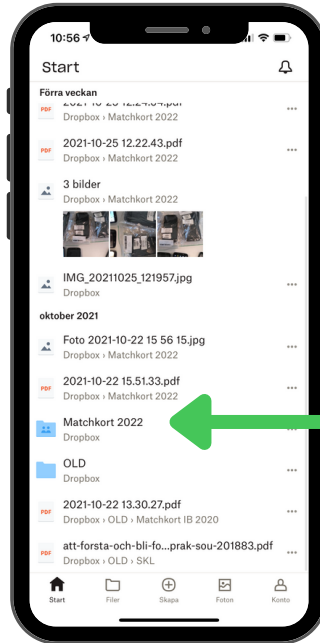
10:56

Start

Förra veckan

2021-10-25 12.24.04.pdf
Dropbox › Matchkort 2022

2021-10-25 12.22.43.pdf
Dropbox › Matchkort 2022

3 bilder
Dropbox › Matchkort 2022

IMG_20211025_121957.jpg
Dropbox

oktober 2021

Foto 2021-10-22 15 56 15.jpg
Dropbox › Matchkort 2022

2021-10-22 15.51.33.pdf
Dropbox › Matchkort 2022

Matchkort 2022
Dropbox

OLD
Dropbox

2021-10-22 13.30.27.pdf
Dropbox › OLD › Matchkort IB 2020

att-forsta-och-bli-fo...prak-sou-201883.pdf
Dropbox › OLD › SKL

Start Filer Skapa Foton Konto